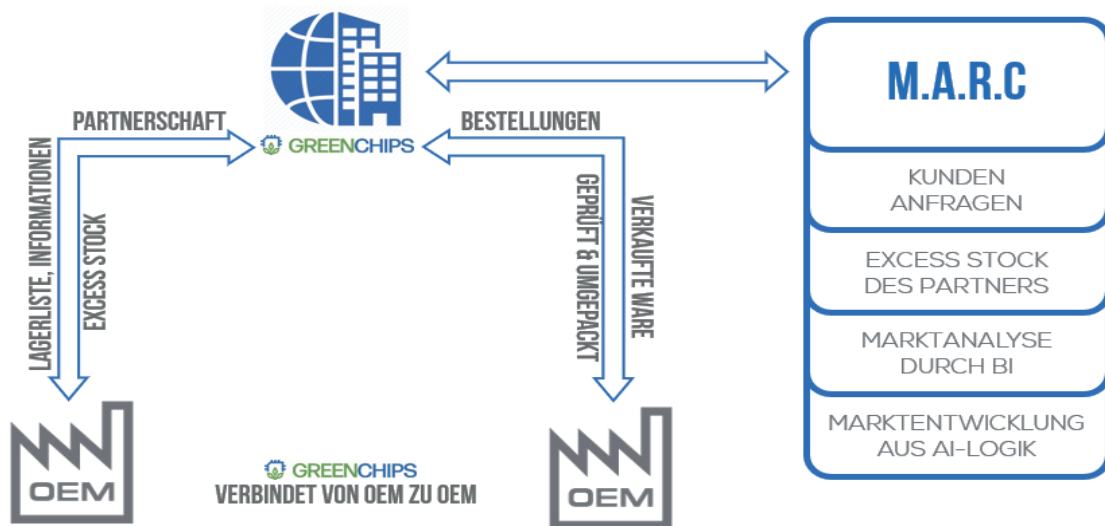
GREENCHIPS

PARTNERSCHAFT

BESTELLUNGEN

LAGERLISTE, INFORMATIONEN

EXCESS STOCK

GEPRÜFT & UMGEPACKT

VERKAUFTE WARE

M.A.R.C

KUNDEN ANFRAGEN

EXCESS STOCK DES PARTNERS

MARKTANALYSE DURCH BI

MARKTENTWICKLUNG AUS AI-LOGIK

OEM

GREENCHIPS
VERBINDET VON OEM ZU OEM

OEM